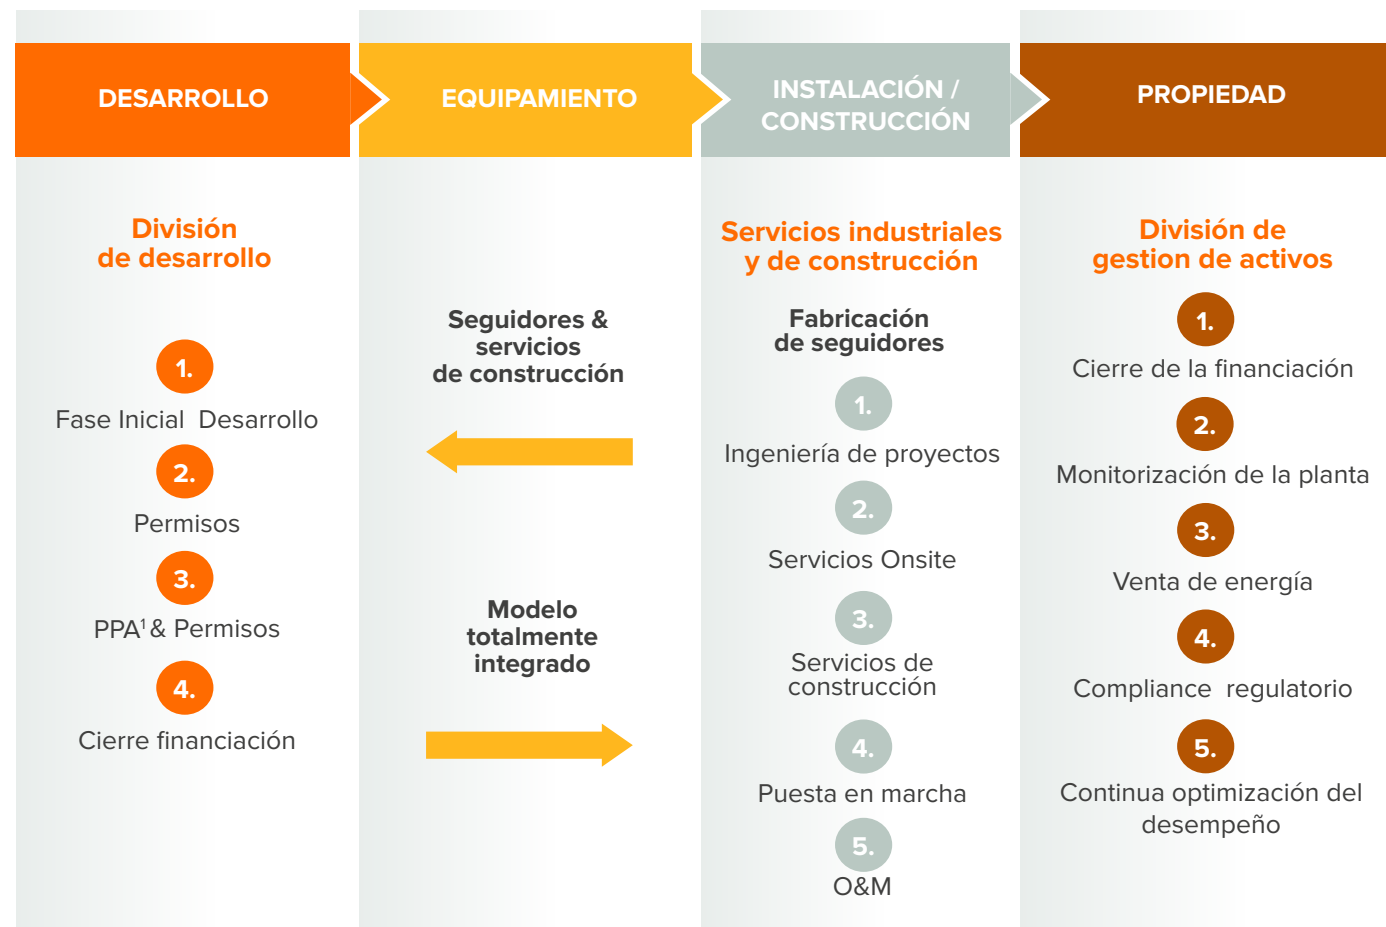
DESARROLLO

División de desarrollo

1.
Fase Inicial  Desarrollo

2.
Permisos

3.
PPA$^1$ & Permisos

4.
Cierre financiación

EQUIPAMIENTO

Seguidores & servicios de construcción

Modelo totalmente integrado

INSTALACIÓN / CONSTRUCCIÓN

Servicios industriales y de construcción

Fabricación de seguidores

1.
Ingeniería de proyectos

2.
Servicios Onsite

3.
Servicios de construcción

4.
Puesta en marcha

5.
O&M

PROPIEDAD

División de gestion de activos

1.
Cierre de la financiación

2.
Monitorización de la planta

3.
Venta de energía

4.
Compliance  regulatorio

5.
Continua optimización del desempeño